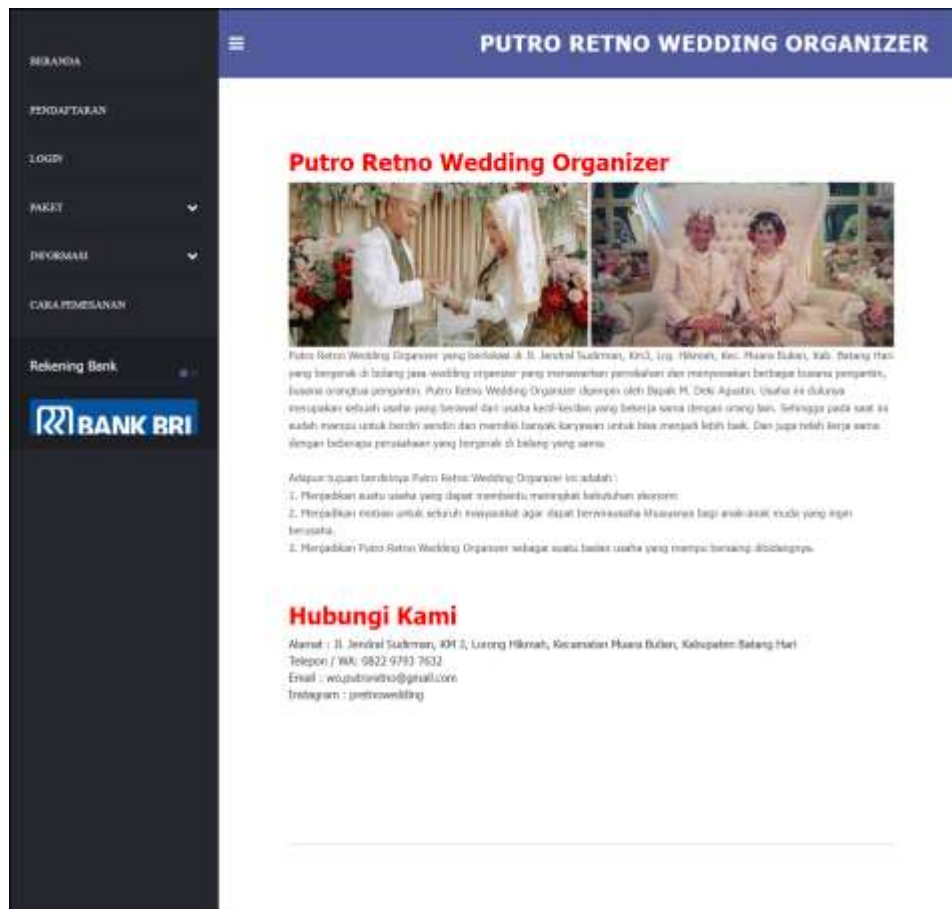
BERANDA

PENDAFTARAN

LOGIN

PAKET

INFORMASI

CARA PEMESANAN

Rekening Bank

BANK BRI

≡

PUTRO RETNO WEDDING ORGANIZER

Putro Retno Wedding Organizer

Putro Retno Wedding Organizer yang berlokasi di Jl. Jendral Sudirman, Km3, Lrg. Hikmah, Kec. Muara Bulian, Kab. Batang Hari yang bergerak di bidang jasa wedding organizer yang menawarkan persiapan dan menyewakan berbagai busana pengantin, busana orangtua pengantin. Putro Retno Wedding Organizer dipimpin oleh Bapak M. Deki Agustin. Usaha ini dulunya merupakan sebuah usaha yang berawal dari usaha kecil-kecilan yang bekerja sama dengan orang lain. Sehingga pada saat ini sudah mampu untuk berdiri sendiri dan memiliki banyak karyawan untuk bisa menjadi lebih baik. Dan juga telah kerja sama dengan beberapa perusahaan yang bergerak di bidang yang sama.

Adapun tujuan berdirinya Putro Retno Wedding Organizer ini adalah :
1. Menjadikan suatu usaha yang dapat membantu meningkat kebutuhan ekonomi.
2. Menjadikan motivasi untuk seluruh masyarakat agar dapat berwirausaha khususnya bagi anak-anak muda yang ingin berusaha.
3. Menjadikan Putro Retno Wedding Organizer sebagai suatu badan usaha yang mampu bersaing dibidangnya.

Hubungi Kami

Alamat : Jl. Jendral Sudirman, KM 3, Lorong Hikmah, Kecamatan Muara Bulian, Kabupaten Batang Hari
Telepon / WA: 0822 9793 7632
Email : wo.putroretno@gmail.com
Instagram : pretnowedding